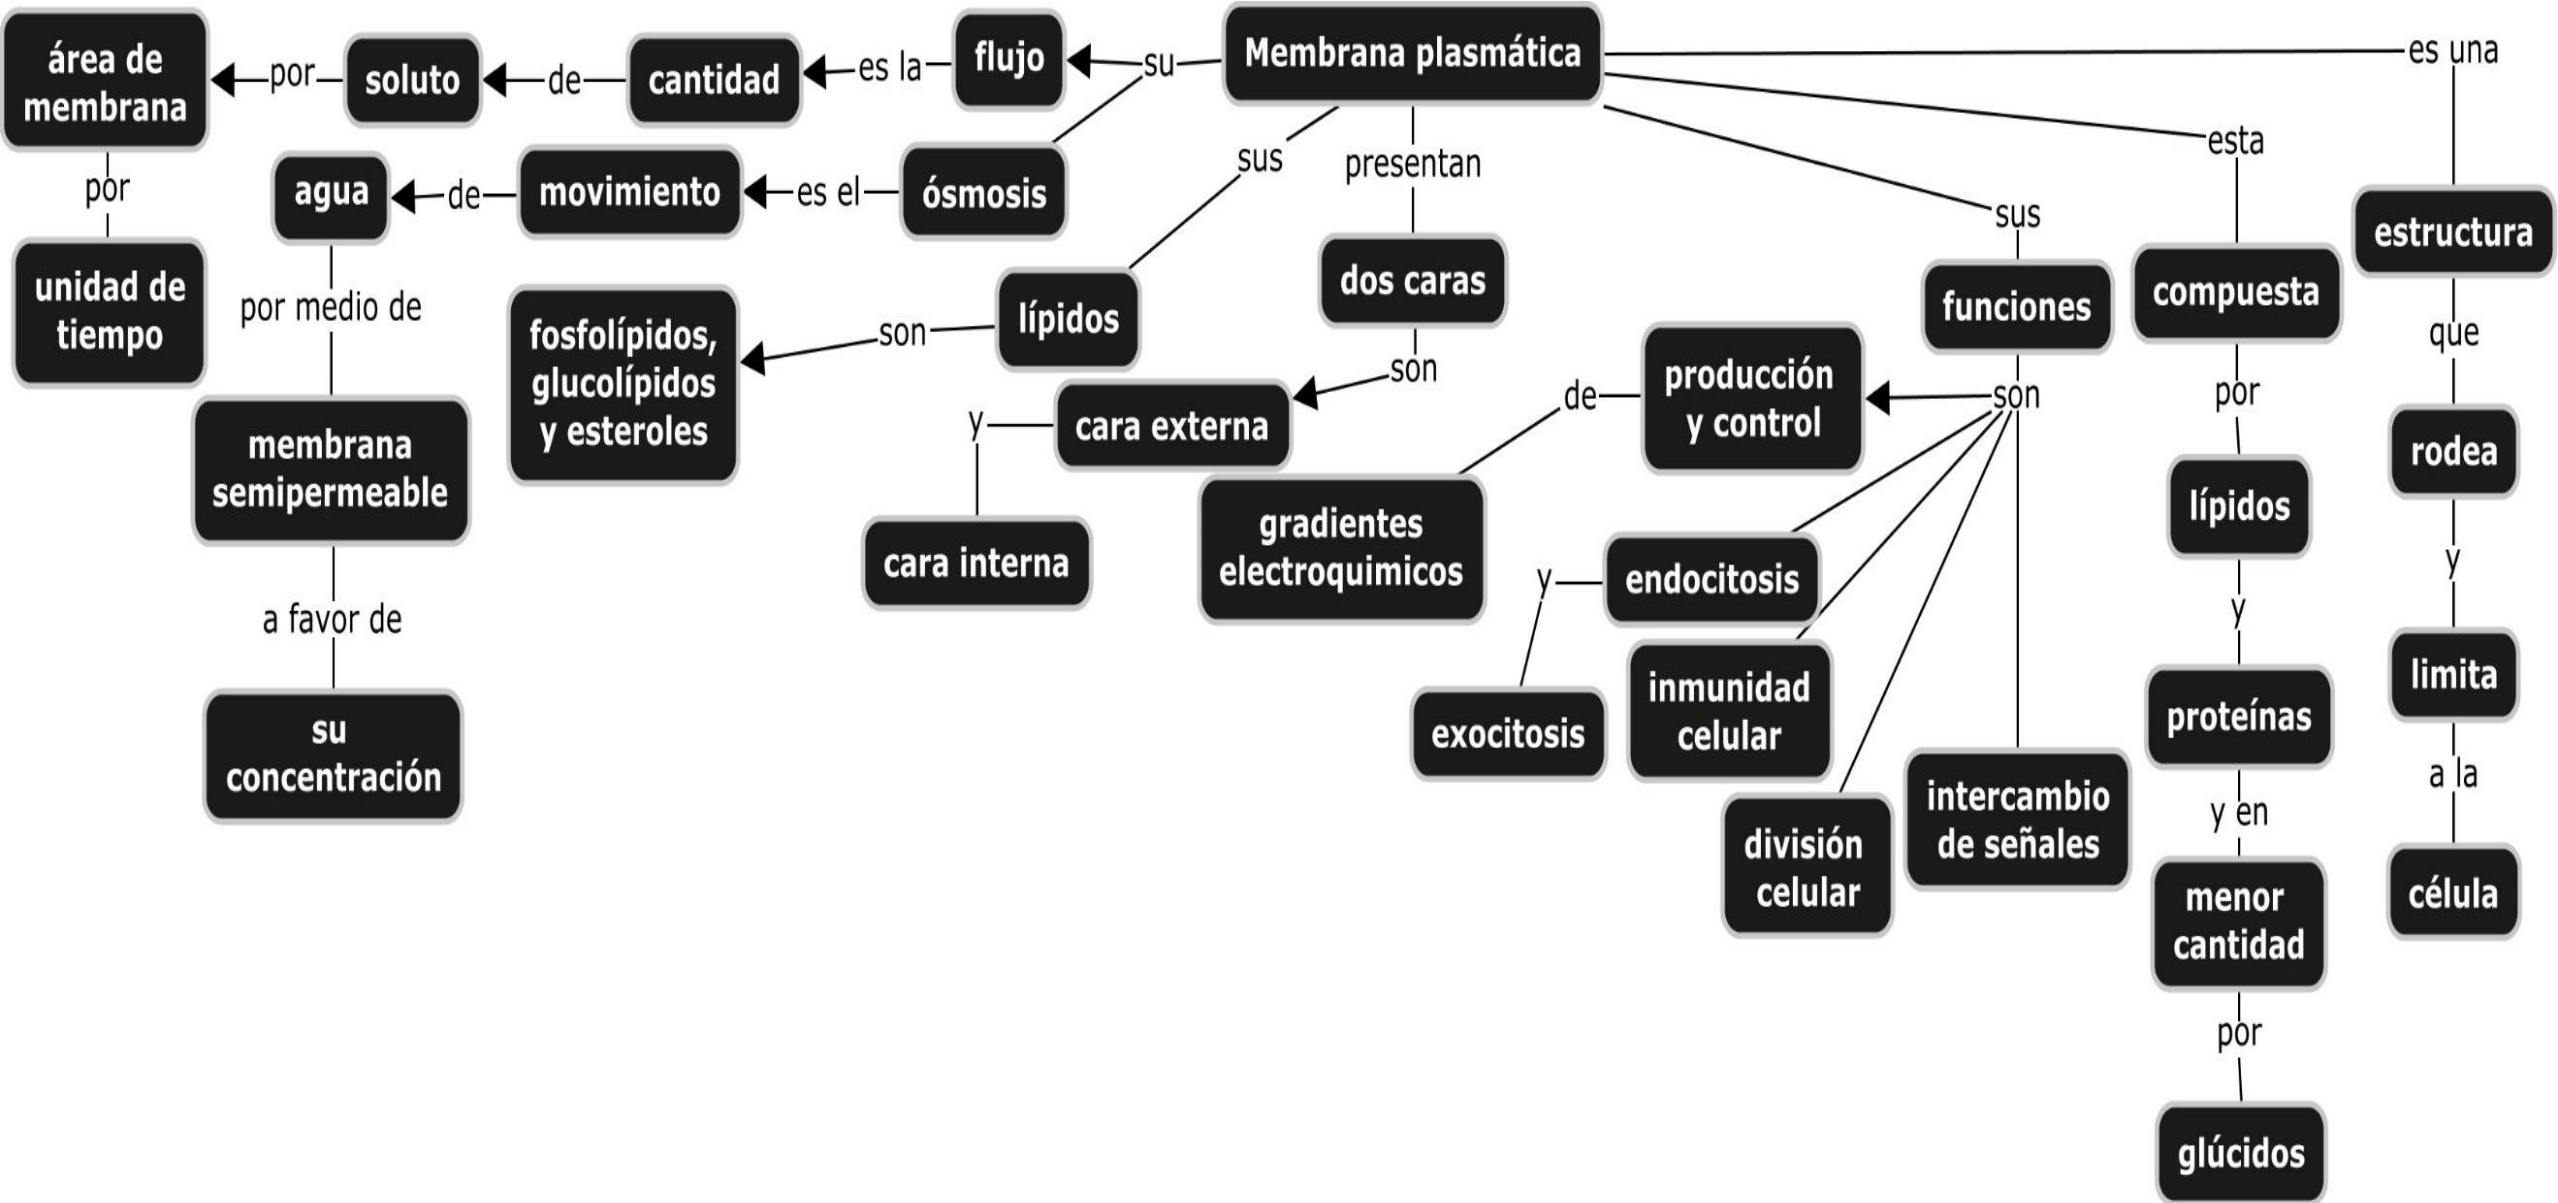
Membrana plasmática

su

flujo

es la

cantidad

de

soluto

por

área de membrana

por

unidad de tiempo

ósmosis

es el

movimiento

de

agua

por medio de

membrana semipermeable

a favor de

su concentración

sus

lípidos

son

fosfolípidos, glucolípidos y esteroles

presentan

dos caras

son

cara externa

y

cara interna

sus

funciones

son

producción y control

de

gradientes electroquimicos

endocitosis

y

exocitosis

inmunidad celular

división celular

intercambio de señales

esta

compuesta

por

lípidos

y

proteínas

y en

menor cantidad

por

glúcidos

es una

estructura

que

rodea

y

limita

a la

célula